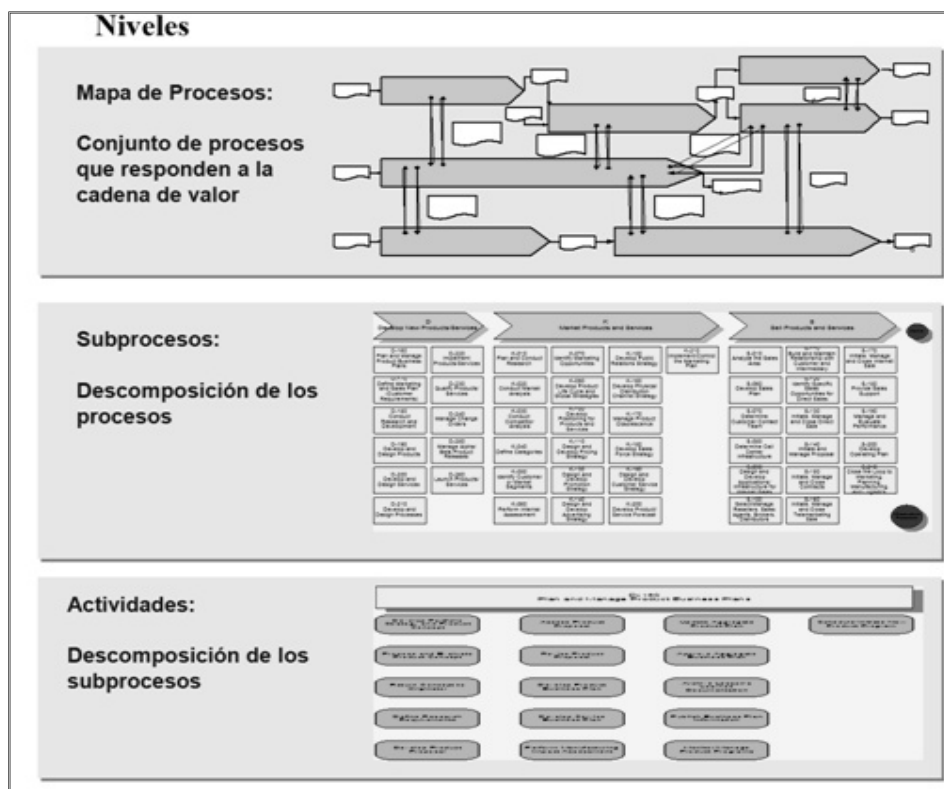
Niveles

Mapa de Procesos:

Conjunto de procesos que responden a la cadena de valor

Subprocesos:

Descomposición de los procesos

D
Develop New Products/Services

K
Market Products and Services

S
Sell Products and Services

Actividades:

Descomposición de los subprocesos

D-100
Plan and Manage Product Business Plans

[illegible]